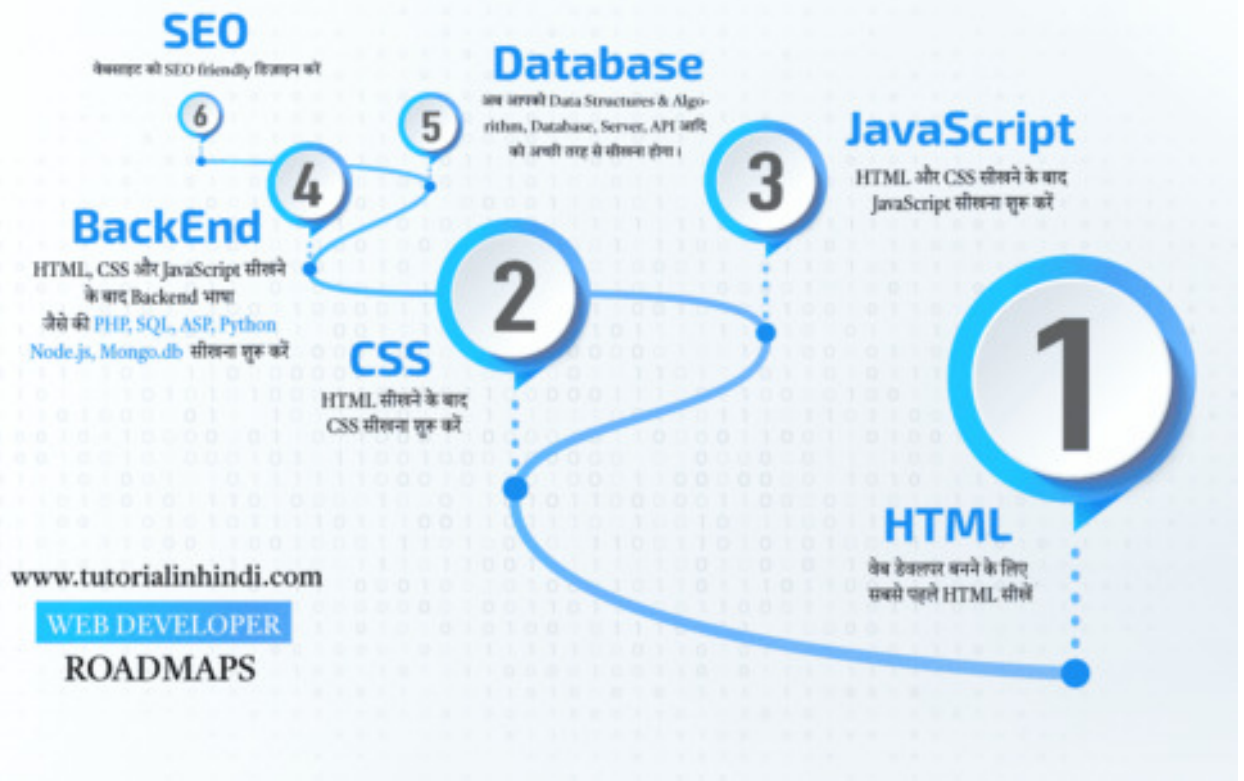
SEO
वेबसाइट को SEO friendly डिज़ाइन करें

6

Database
अब आपको Data Structures & Algorithm, Database, Server, API आदि को अच्छी तरह से सीखना होगा।

5

4

JavaScript
HTML और CSS सीखने के बाद JavaScript सीखना शुरू करें

3

BackEnd
HTML, CSS और JavaScript सीखने के बाद Backend भाषा जैसे की PHP, SQL, ASP, Python Node.js, Mongo.db सीखना शुरू करें

2

CSS
HTML सीखने के बाद CSS सीखना शुरू करें

1

HTML
वेब डेवलपर बनने के लिए सबसे पहले HTML सीखें

www.tutorialinhindi.com
WEB DEVELOPER
ROADMAPS